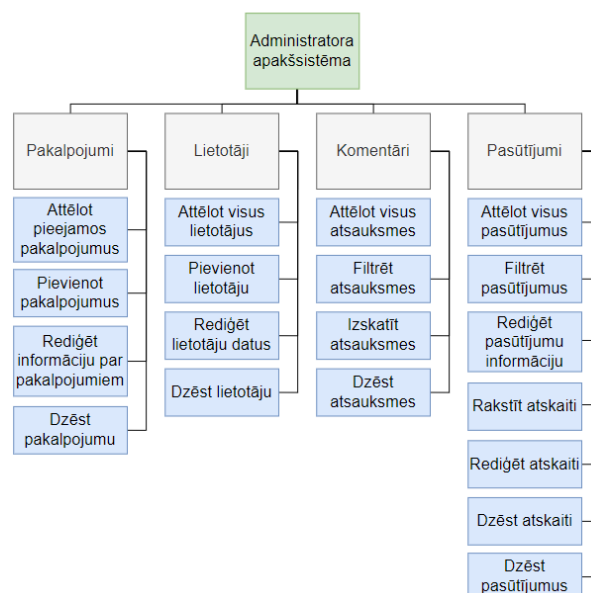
Administratora apakšsistēma

Pakalpojumi

Attēlot pieejamos pakalpojumus

Pievienot pakalpojumus

Rediģēt informāciju par pakalpojumiem

Dzēst pakalpojumu

Lietotāji

Attēlot visus lietotājus

Pievienot lietotāju

Rediģēt lietotāju datus

Dzēst lietotāju

Komentāri

Attēlot visus atsauksmes

Filtrēt atsauksmes

Izskatīt atsauksmes

Dzēst atsauksmes

Pasūtījumi

Attēlot visus pasūtījumus

Filtrēt pasūtījumus

Rediģēt pasūtījumu informāciju

Rakstīt atskaiti

Rediģēt atskaiti

Dzēst atskaiti

Dzēst pasūtījumus